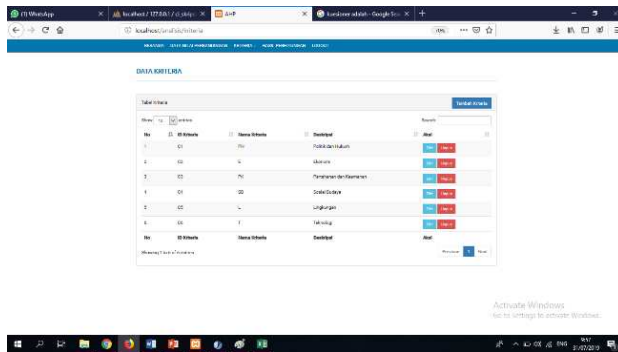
(1) WhatsApp
localhost / 127.0.0.1 / d_skrip
AHP
kuesioner adalah - Google Sea
localhost/ahp/kriteria

BERANDA   DATA NILAI PERBANDINGAN   RANKING   AKSI PERHITUNGAN   LOGOUT

DATA KRITERIA

Tabel Kriteria
Tambah Kriteria

Show 10 entries
Search:

| No | ID Kriteria | Nama Kriteria | Deskripsi | Aksi |
|---|---|---|---|---|
| 1 | C1 | PH | Politik dan Hukum | Edit Hapus |
| 2 | C2 | E | Ekonomi | Edit Hapus |
| 3 | C3 | PK | Pertahanan dan Keamanan | Edit Hapus |
| 4 | C4 | SB | Sosial Budaya | Edit Hapus |
| 5 | C5 | L | Lingkungan | Edit Hapus |
| 6 | C6 | T | Teknologi | Edit Hapus |
| No | ID Kriteria | Nama Kriteria | Deskripsi | Aksi |

Showing 1 to 6 of 6 entries
Previous 1 Next

Activate Windows
Go to Settings to activate Windows.

ENG 9:57 31/07/2019